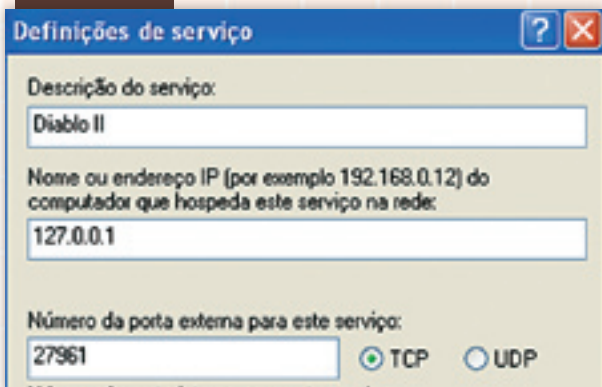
Definições de serviço

?

Descrição do serviço:

Diablo II

Nome ou endereço IP (por exemplo 192.168.0.12) do computador que hospeda este serviço na rede:

127.0.0.1

Número da porta externa para este serviço:

27961

TCP UDP

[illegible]